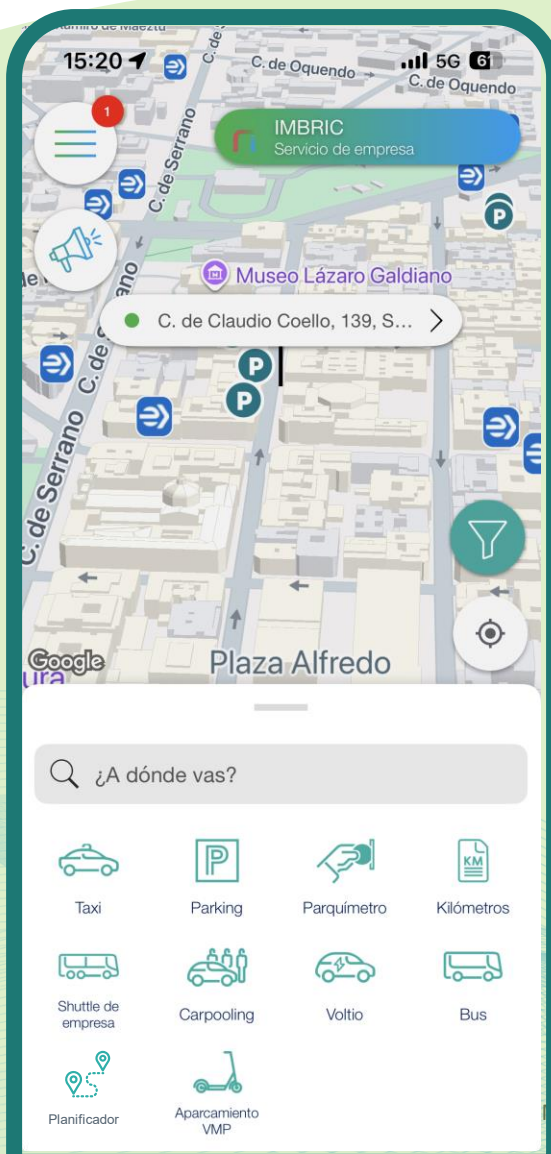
15:20
5G 61

C. de Oquendo
C. de Oquendo
C. de Serrano
C. de Serrano
C. de Serrano

1

IMBRIC
Servicio de empresa

Museo Lázaro Galdiano

C. de Claudio Coello, 139, S...

P
P
P

Google
Plaza Alfredo

¿A dónde vas?

KM

Taxi
Parking
Parquímetro
Kilómetros
Shuttle de empresa
Carpooling
Voltio
Bus
Planificador
Aparcamiento VMP